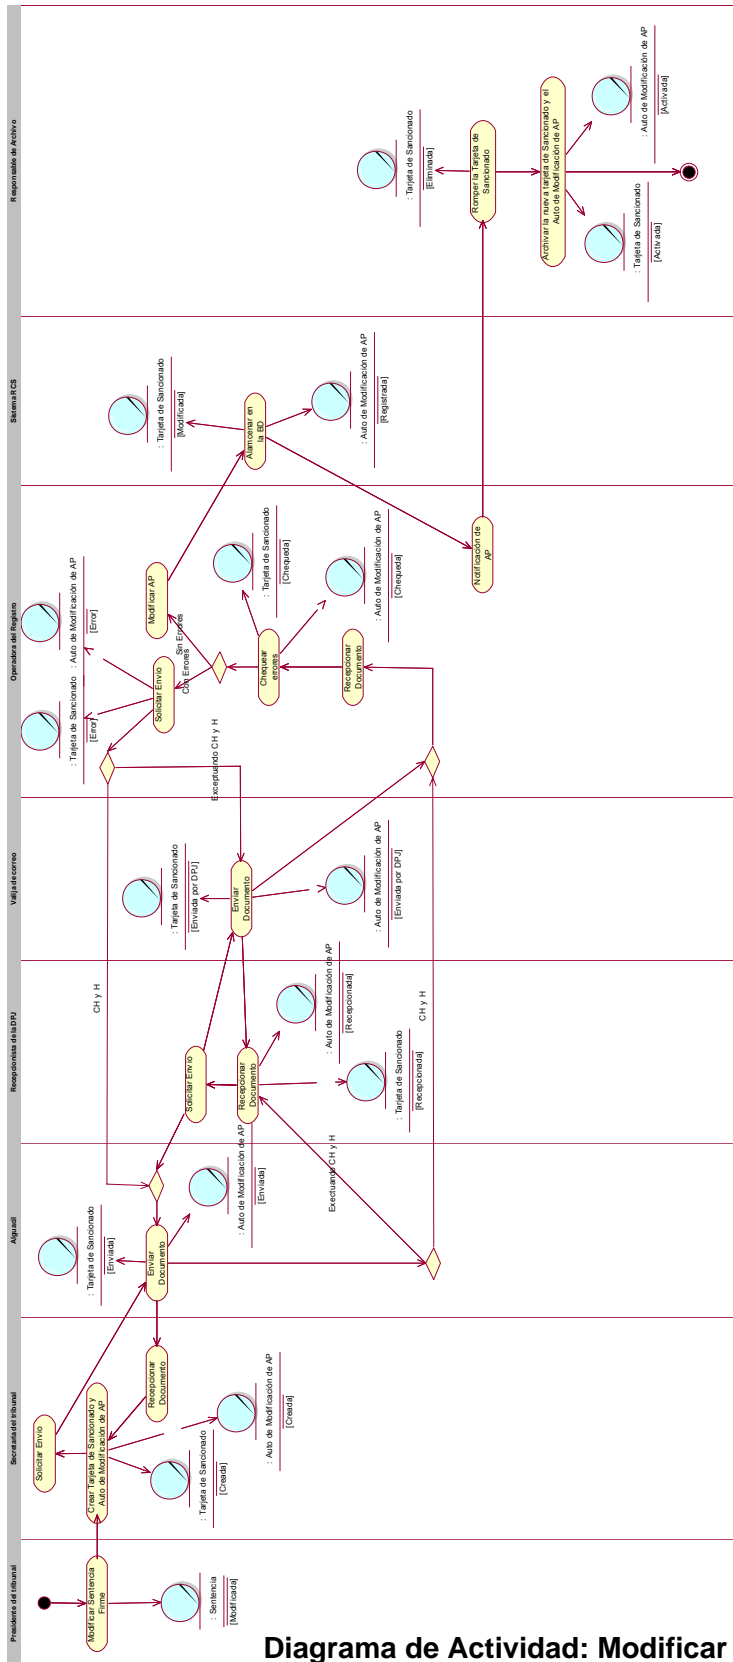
Responsable de Archivo

Sistema RCS

Operadora del Registro

Valija de correo

Recepcionista de la DPJ

Alguacil

Secretaria del tribunal

Presidente del tribunal

Modificar Sentencia Firme

: Sentencia
[Modificada]

Crear Tarjeta de Sancionado y Auto de Modificación de AP

Solicitar Envio

: Tarjeta de Sancionado
[Creada]

: Auto de Modificación de AP
[Creada]

Recepcionar Documento

Enviar Documento

: Tarjeta de Sancionado
[Enviada]

: Auto de Modificación de AP
[Enviada]

Exceptuando CH y H

CH y H

Solicitar Envio

Recepcionar Documento

: Auto de Modificación de AP
[Recepcionada]

: Tarjeta de Sancionado
[Recepcionada]

CH y H

Enviar Documento

: Tarjeta de Sancionado
[Enviada por DPJ]

: Auto de Modificación de AP
[Enviada por DPJ]

Exceptuando CH y H

Solicitar Envio

: Tarjeta de Sancionado
[Error]

: Auto de Modificación de AP
[Error]

Con Errores

Sin Errores

Modificar AP

Chequear errores

Recepcionar Documento

: Tarjeta de Sancionado
[Chequeda]

: Auto de Modificación de AP
[Chequeda]

Notificación de AP

Almacenar en la BD

: Tarjeta de Sancionado
[Modificada]

: Auto de Modificación de AP
[Registrada]

Romper la Tarjeta de Sancionado

: Tarjeta de Sancionado
[Eliminada]

Archivar la nueva tarjeta de Sancionado y el Auto de Modificación de AP

: Auto de Modificación de AP
[Activada]

: Tarjeta de Sancionado
[Activada]

Diagrama de Actividad: Modificar